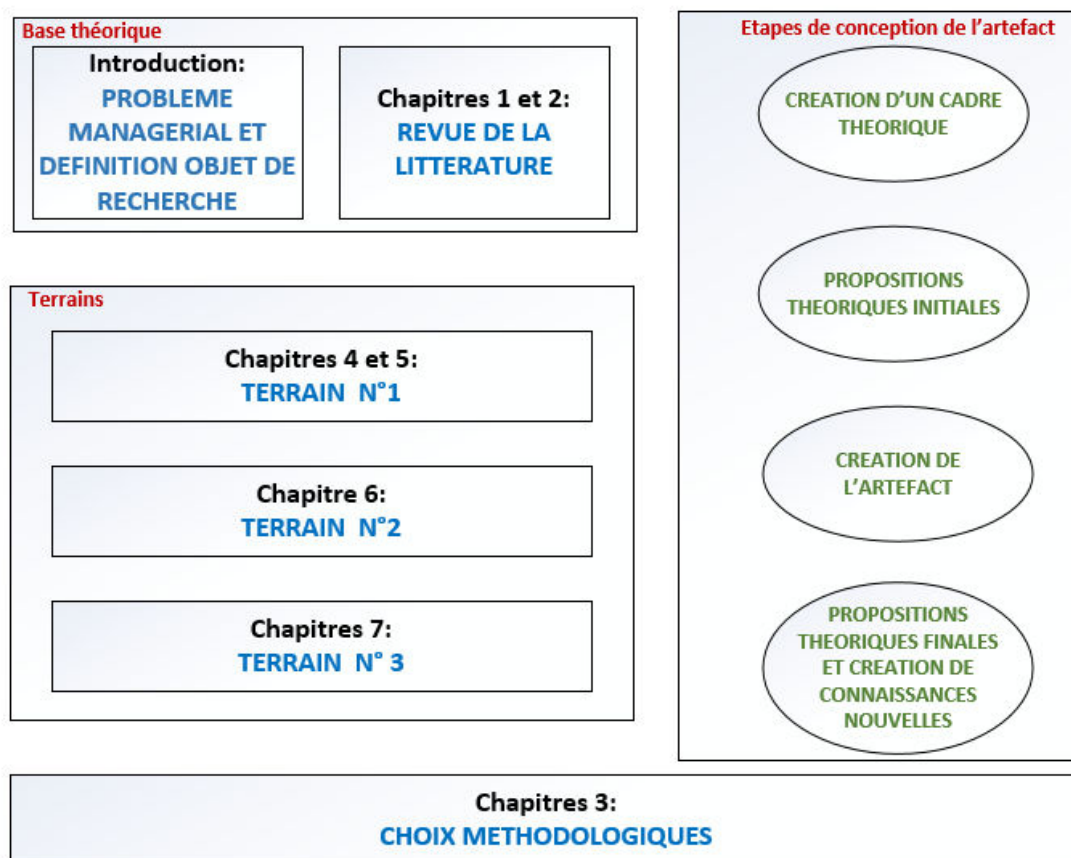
Base théorique

Introduction:
PROBLEME MANAGERIAL ET DEFINITION OBJET DE RECHERCHE

Chapitres 1 et 2:
REVUE DE LA LITTERATURE

Terrains

Chapitres 4 et 5:
TERRAIN N°1

Chapitre 6:
TERRAIN N°2

Chapitres 7:
TERRAIN N° 3

Etapes de conception de l'artefact

CREATION D'UN CADRE THEORIQUE

PROPOSITIONS THEORIQUES INITIALES

CREATION DE L'ARTEFACT

PROPOSITIONS THEORIQUES FINALES ET CREATION DE CONNAISSANCES NOUVELLES

Chapitres 3:
CHOIX METHODOLOGIQUES